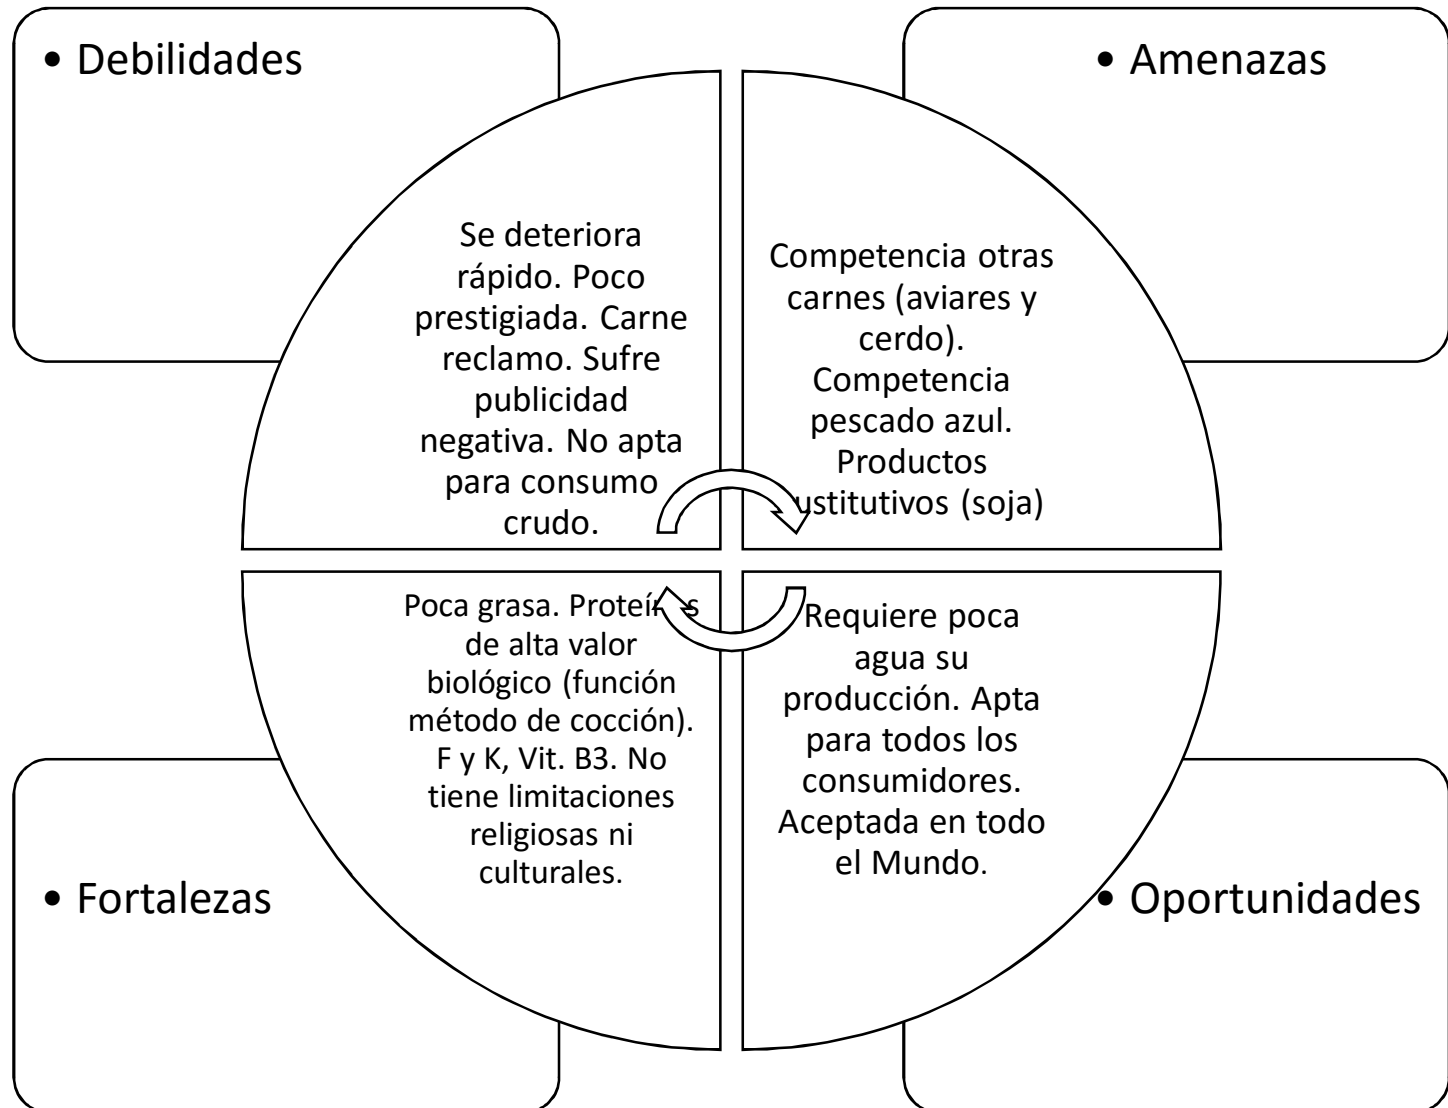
• Debilidades

• Amenazas

Se deteriora rápido. Poco prestigiada. Carne reclamo. Sufre publicidad negativa. No apta para consumo crudo.

Competencia otras carnes (aviares y cerdo). Competencia pescado azul. Productos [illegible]ustitutivos (soja)

Poca grasa. Proteí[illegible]s de alta valor biológico (función método de cocción). F y K, Vit. B3. No tiene limitaciones religiosas ni culturales.

Requiere poca agua su producción. Apta para todos los consumidores. Aceptada en todo el Mundo.

• Fortalezas

• Oportunidades